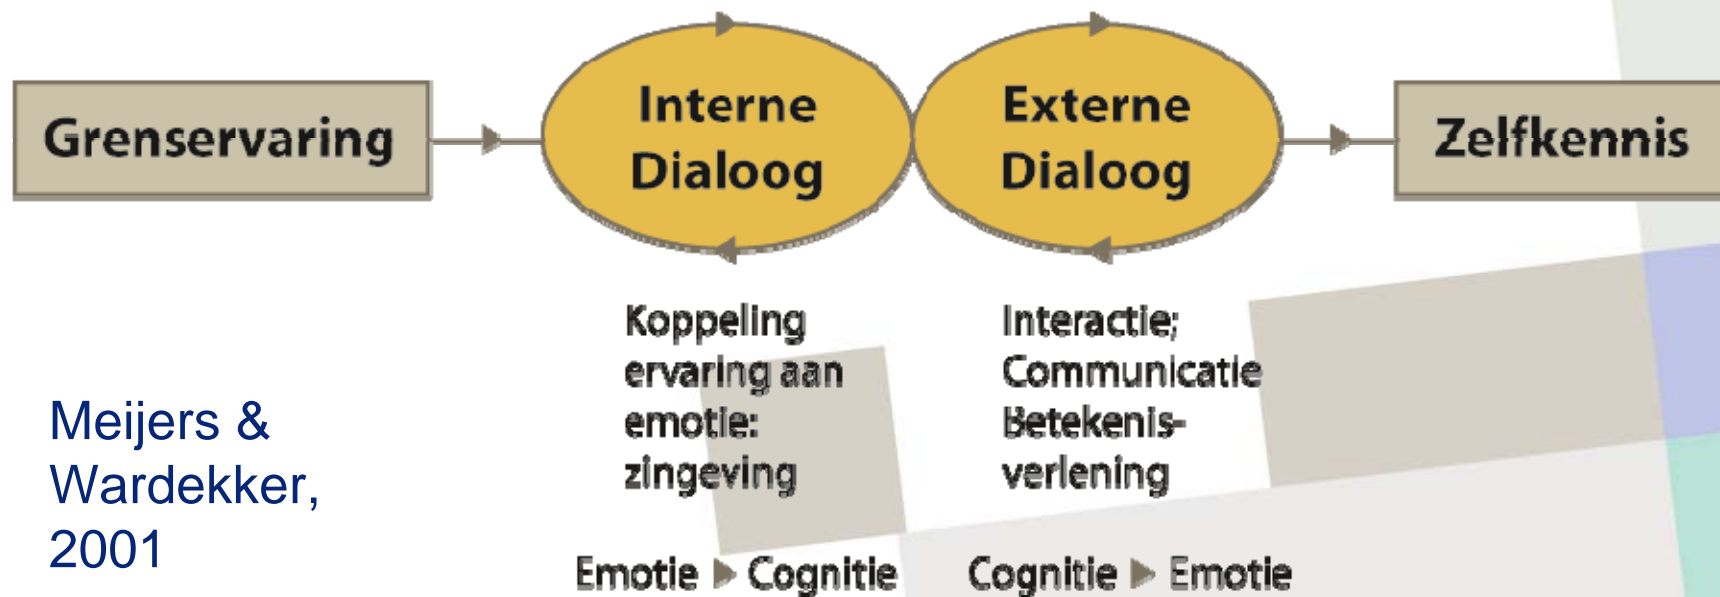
Grenservaring

Interne Dialoog

Externe Dialoog

Zelfkennis

Koppeling ervaring aan emotie: zingeving

Interactie; Communicatie Betekenisverlening

Meijers & Wardekker, 2001

Emotie ▶ Cognitie

Cognitie ▶ Emotie